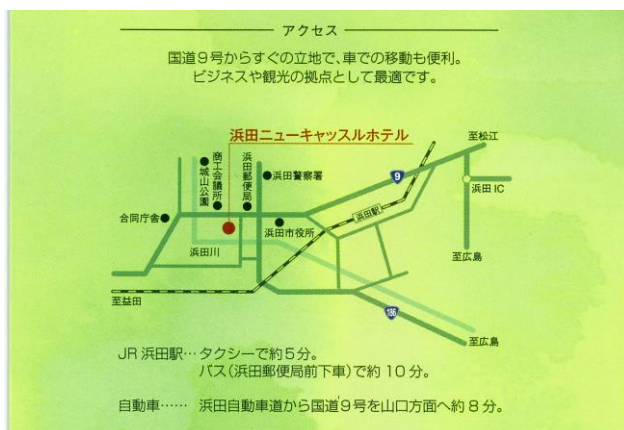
アクセス

国道9号からすぐの立地で、車での移動も便利。
ビジネスや観光の拠点として最適です。

浜田ニューキャッスルホテル

商工会議所

城山公園

浜田郵便局

浜田警察署

合同庁舎

浜田川

浜田市役所

浜田駅

至松江

9

浜田 IC

至広島

至益田

186

至広島

JR 浜田駅…タクシーで約5分。
バス(浜田郵便局前下車)で約 10 分。

自動車…… 浜田自動車道から国道9号を山口方面へ約8分。